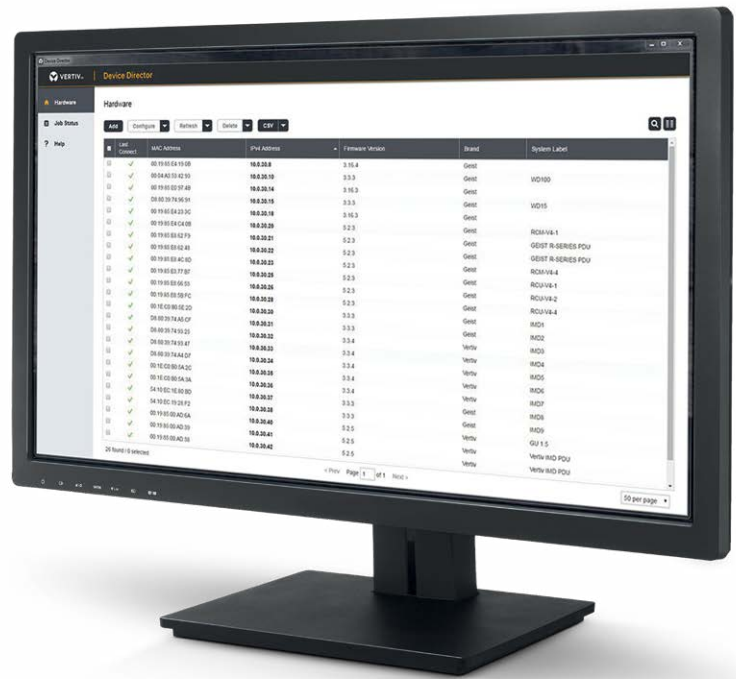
VERTIV | Device Director

Hardware
Job Status
Help

Hardware

Add | Configure | Refresh | Delete | CSV

| | Last Connect | MAC Address | IPv4 Address | Firmware Version | Brand | System Label |
|---|---|---|---|---|---|---|
| | ✓ | 00:19:85:E4:19:06 | 10.0.20.9 | 3.16.4 | Geist | |
| | ✓ | 00:04:A3:53:42:93 | 10.0.20.10 | 3.3.3 | Geist | WD100 |
| | ✓ | 00:19:85:E0:57:49 | 10.0.20.14 | 3.16.3 | Geist | |
| | ✓ | D8:80:39:7A:96:91 | 10.0.20.15 | 3.3.5 | Geist | WD15 |
| | ✓ | 00:19:85:E4:33:3C | 10.0.20.18 | 3.16.3 | Geist | |
| | ✓ | 00:19:85:E4:C4:09 | 10.0.20.20 | 5.2.3 | Geist | RCM-V4-1 |
| | ✓ | 00:19:85:E6:62:F3 | 10.0.20.21 | 5.2.3 | Geist | GEIST R-SERIES PDU |
| | ✓ | 00:19:85:E6:62:45 | 10.0.20.22 | 5.2.3 | Geist | GEIST R-SERIES PDU |
| | ✓ | 00:19:85:E6:4C:6D | 10.0.20.23 | 5.2.3 | Geist | RCM-V4-4 |
| | ✓ | 00:19:85:E6:77:B7 | 10.0.20.25 | 5.2.3 | Geist | RCU-V4-1 |
| | ✓ | 00:19:85:E6:06:53 | 10.0.20.26 | 5.2.3 | Geist | RCU-V4-2 |
| | ✓ | 00:19:85:E6:5B:FC | 10.0.20.28 | 5.2.3 | Geist | RCU-V4-4 |
| | ✓ | 00:1E:C0:80:0E:2D | 10.0.20.30 | 3.3.3 | Geist | IMD1 |
| | ✓ | D8:80:39:74:A5:CF | 10.0.20.31 | 3.3.3 | Geist | IMD2 |
| | ✓ | D8:80:39:74:93:23 | 10.0.20.32 | 3.3.4 | Vertiv | IMD3 |
| | ✓ | D8:80:39:74:53:47 | 10.0.20.33 | 3.3.4 | Vertiv | IMD4 |
| | ✓ | D8:80:39:74:A4:D7 | 10.0.20.34 | 3.3.4 | Vertiv | IMD5 |
| | ✓ | 00:1E:C0:80:5A:3A | 10.0.20.35 | 3.3.4 | Vertiv | IMD6 |
| | ✓ | 54:10:EC:16:80:BD | 10.0.20.36 | 3.3.3 | Vertiv | IMD7 |
| | ✓ | 54:10:EC:19:2A:F2 | 10.0.20.37 | 3.3.3 | Geist | IMD8 |
| | ✓ | 00:19:85:00:AD:6A | 10.0.20.38 | 5.2.5 | Geist | IMD9 |
| | ✓ | 00:19:85:00:AD:39 | 10.0.20.40 | 5.2.5 | Vertiv | GU 1.5 |
| | ✓ | 00:19:85:00:AD:56 | 10.0.20.41 | 5.2.5 | Vertiv | Vertiv IMD PDU |
| | | | 10.0.20.42 | | Vertiv | Vertiv IMD PDU |

26 found | 0 selected

< Prev Page 1 of 1 Next >

50 per page